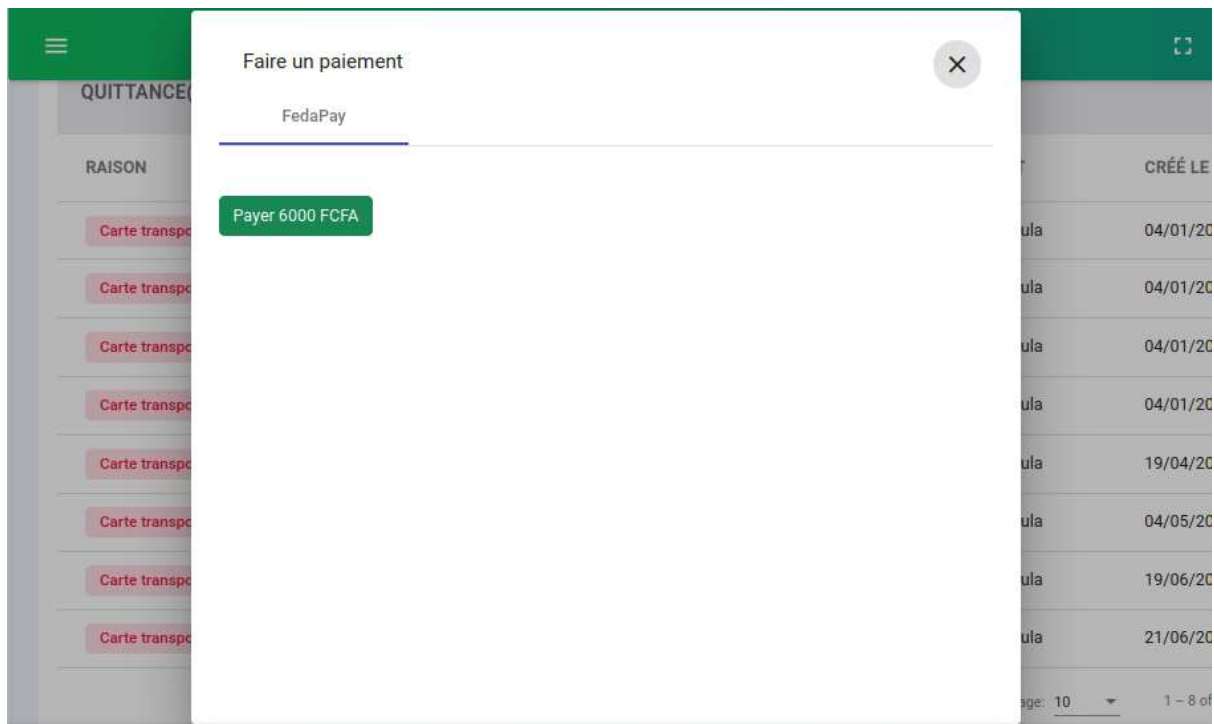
QUITTANCE(

RAISON

Carte transp

Carte transp

Carte transp

Carte transp

Carte transp

Carte transp

Carte transp

Carte transp

Faire un paiement

×

FedaPay

Payer 6000 FCFA

| | CRÉÉ LE |
|---|---|
| ula | 04/01/20 |
| ula | 04/01/20 |
| ula | 04/01/20 |
| ula | 04/01/20 |
| ula | 19/04/20 |
| ula | 04/05/20 |
| ula | 19/06/20 |
| ula | 21/06/20 |

ge: 10

1 – 8 of